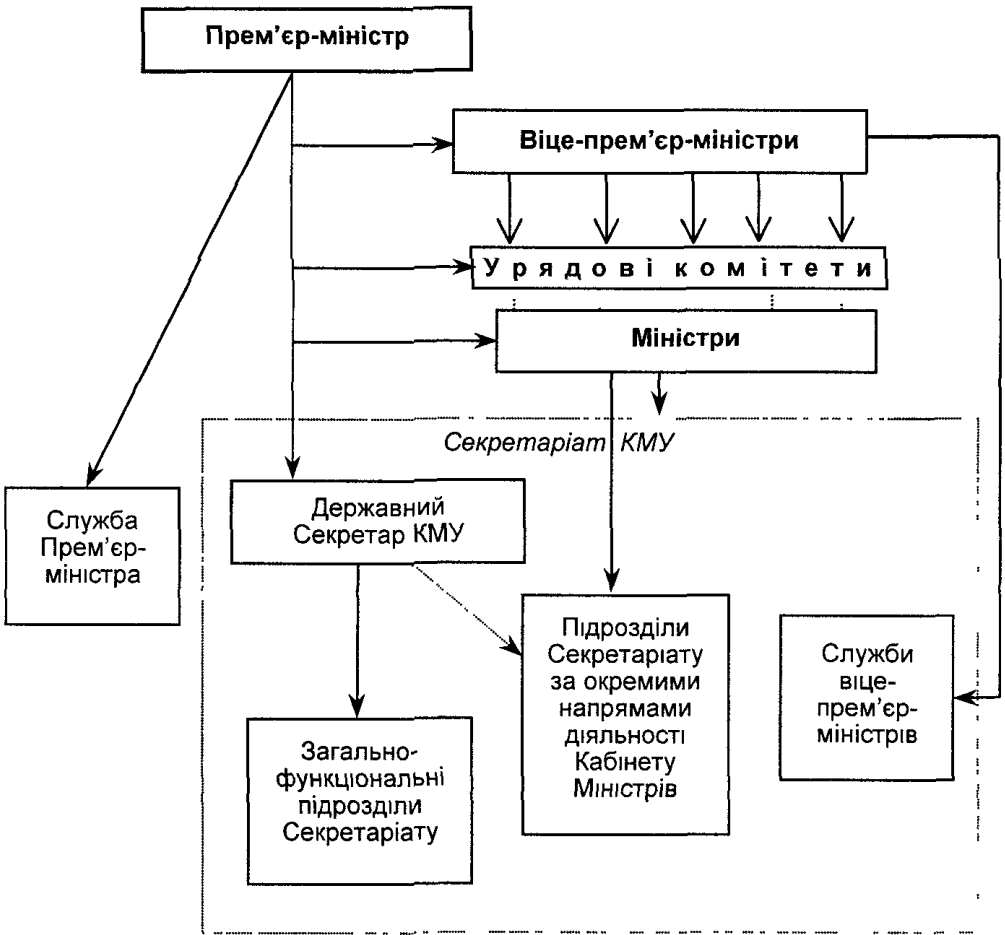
Прем'єр-міністр

Віце-прем'єр-міністри

Урядові комітети

Міністри

Секретаріат КМУ

Служба Прем'єр-міністра

Державний Секретар КМУ

Підрозділи Секретаріату за окремими напрямами діяльності Кабінету Міністрів

Служби віце-прем'єр-міністрів

Загально-функціональні підрозділи Секретаріату